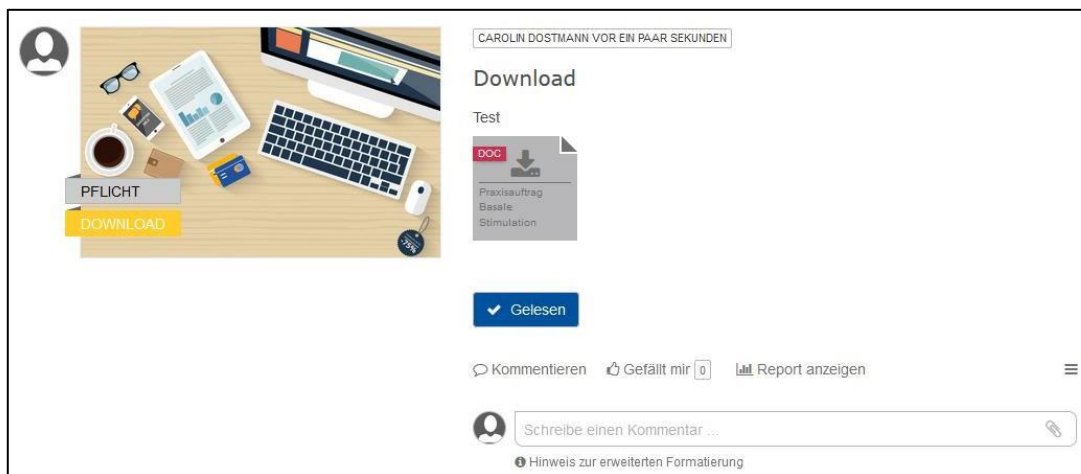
PFLICHT
DOWNLOAD

CAROLIN DOSTMANN VOR EIN PAAR SEKUNDEN

Download

Test

DOC
Praxisauftrag Basale Stimulation

Gelesen

Kommentieren Gefällt mir 0 Report anzeigen

Schreibe einen Kommentar ...

Hinweis zur erweiterten Formatierung